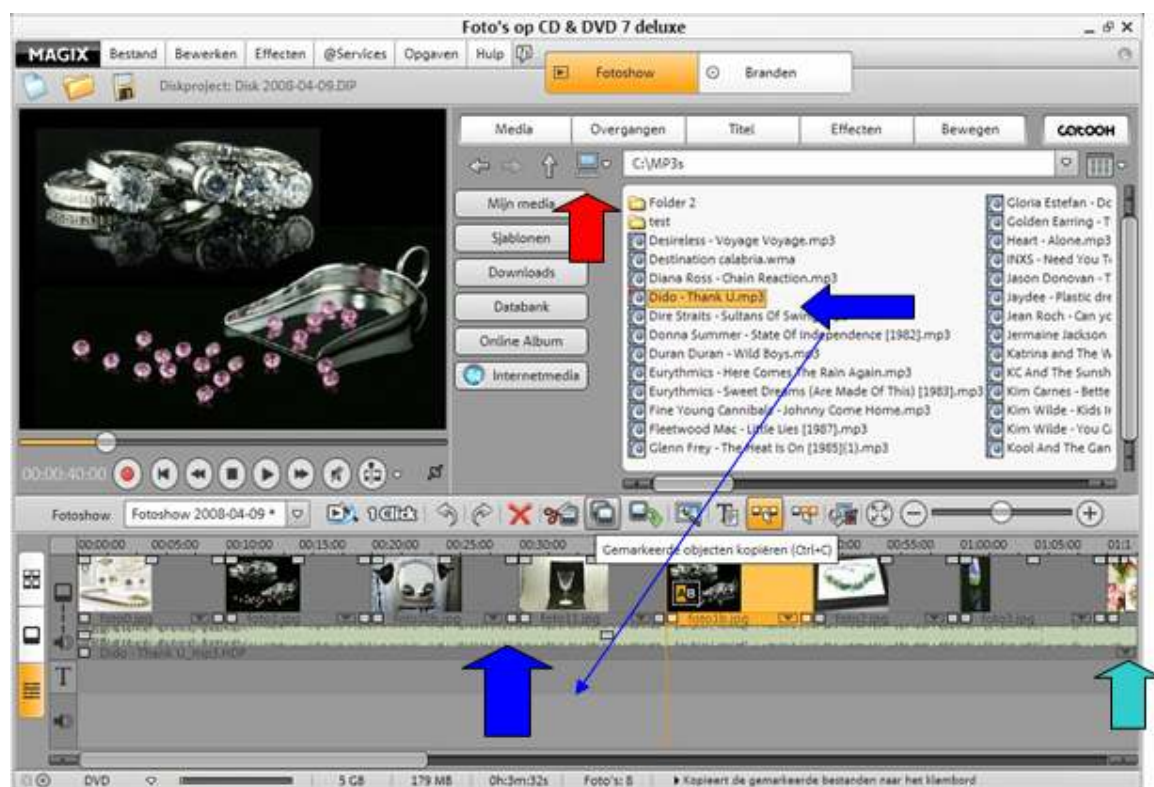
Foto's op CD & DVD 7 deluxe

MAGIX Bestand Bewerken Effecten @Services Opgaven Hulp

Fotoshow Branden

Diskproject: Disk 2008-04-09.DIP

Media Overgangen Titel Effecten Bewegen COCOON

C:\MP3s

Mijn media
Sjablonen
Downloads
Databank
Online Album
Internetmedia

Folder 2
test
Desireless - Voyage Voyage.mp3
Destination calabria.wma
Diana Ross - Chain Reaction.mp3
Dido - Thank U.mp3
Dire Straits - Sultans Of Swing
Donna Summer - State Of Independence [1982].mp3
Duran Duran - Wild Boys.mp3
Eurythmics - Here Comes The Rain Again.mp3
Eurythmics - Sweet Dreams (Are Made Of This) [1983].mp3
Fine Young Cannibals - Johnny Come Home.mp3
Fleetwood Mac - Little Lies [1987].mp3
Glenn Frey - The Heat Is On [1985](1).mp3

Gloria Estefan - Dc
Golden Earring - T
Heart - Alone.mp3
INXS - Need You T
Jason Donovan - T
Jaydee - Plastic dre
Jean Roch - Can yc
Jermaine Jackson
Katrina and The W
KC And The Sunsh
Kim Carnes - Bette
Kim Wilde - Kids I
Kim Wilde - You C
Kool And The Gan

00:00:40:00

Fotoshow Fotoshow 2008-04-09 * 1Click

Gemarkeerde objecten kopiëren (Ctrl+C)

00:00:00 00:05:00 00:10:00 00:15:00 00:20:00 00:25:00 00:30:00 00:55:00 01:00:00 01:05:00 01:1

foto1.jpg foto2.jpg foto3.jpg foto18.jpg

Dido - Thank U_mp3.HDP

DVD 5 GB 179 MB 0h:3m:32s Foto's: 8 Kopieert de gemarkeerde bestanden naar het klembord